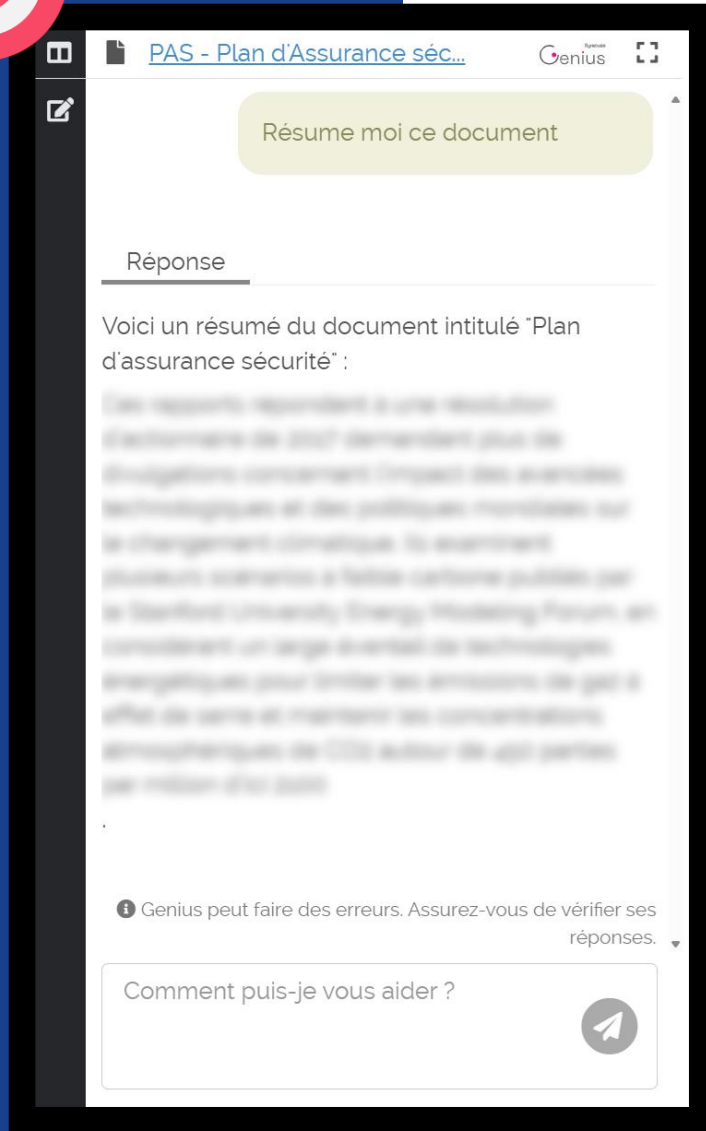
PAS - Plan d'Assurance séc...

Genius

Résume moi ce document

Réponse

Voici un résumé du document intitulé "Plan d'assurance sécurité" :

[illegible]

.

Genius peut faire des erreurs. Assurez-vous de vérifier ses réponses.

Comment puis-je vous aider ?